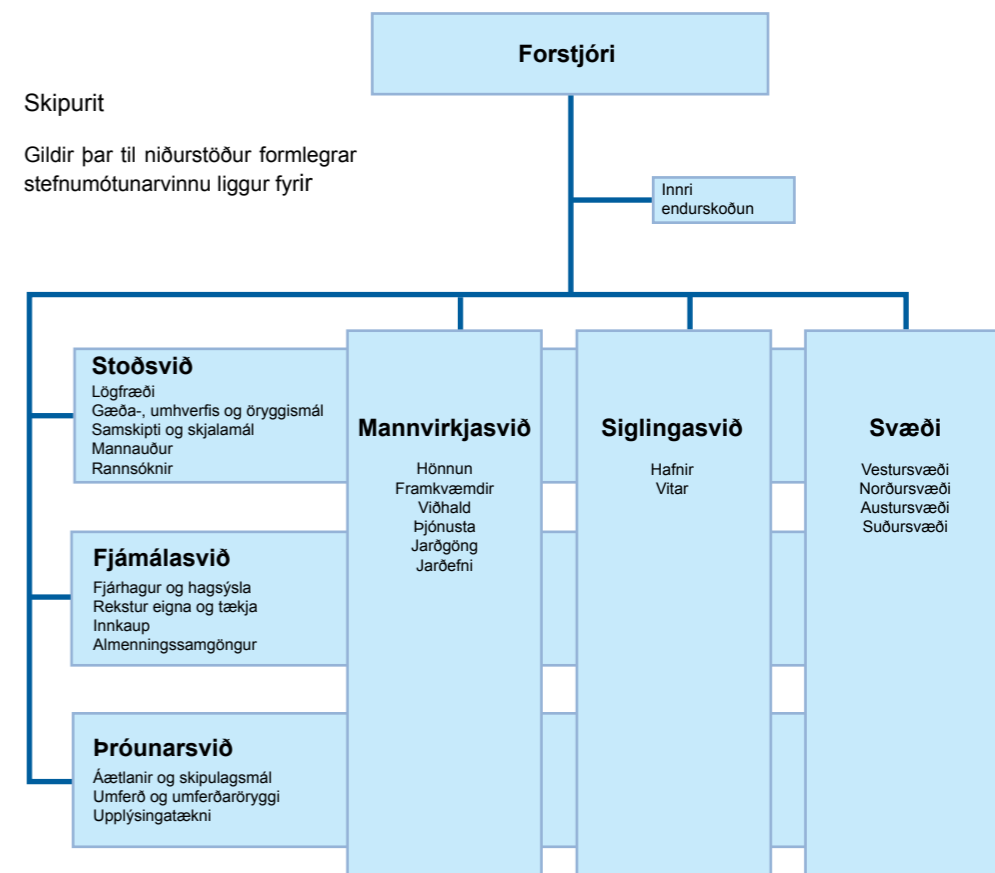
Forstjóri

Skipurit

Gildir þar til niðurstöður formlegrar stefnumótunarvinnu liggur fyrir

Innri endurskoðun

Stoðsvið
Lögfræði
Gæða-, umhverfis og öryggismál
Samskipti og skjalamál
Mannauður
Rannsóknir

Fjármálasvið
Fjárhagur og hagsýsla
Rekstur eigna og tækja
Innkaup
Almenningssamgöngur

Þróunarsvið
Áætlanir og skipulagsmál
Umferð og umferðaröryggi
Upplýsingatækni

Mannvirkjasvið
Hönnun
Framkvæmdir
Viðhald
Þjónusta
Jarðgöng
Jarðefni

Siglingasvið
Hafnir
Vitar

Svæði
Vestursvæði
Norðursvæði
Austursvæði
Suðursvæði